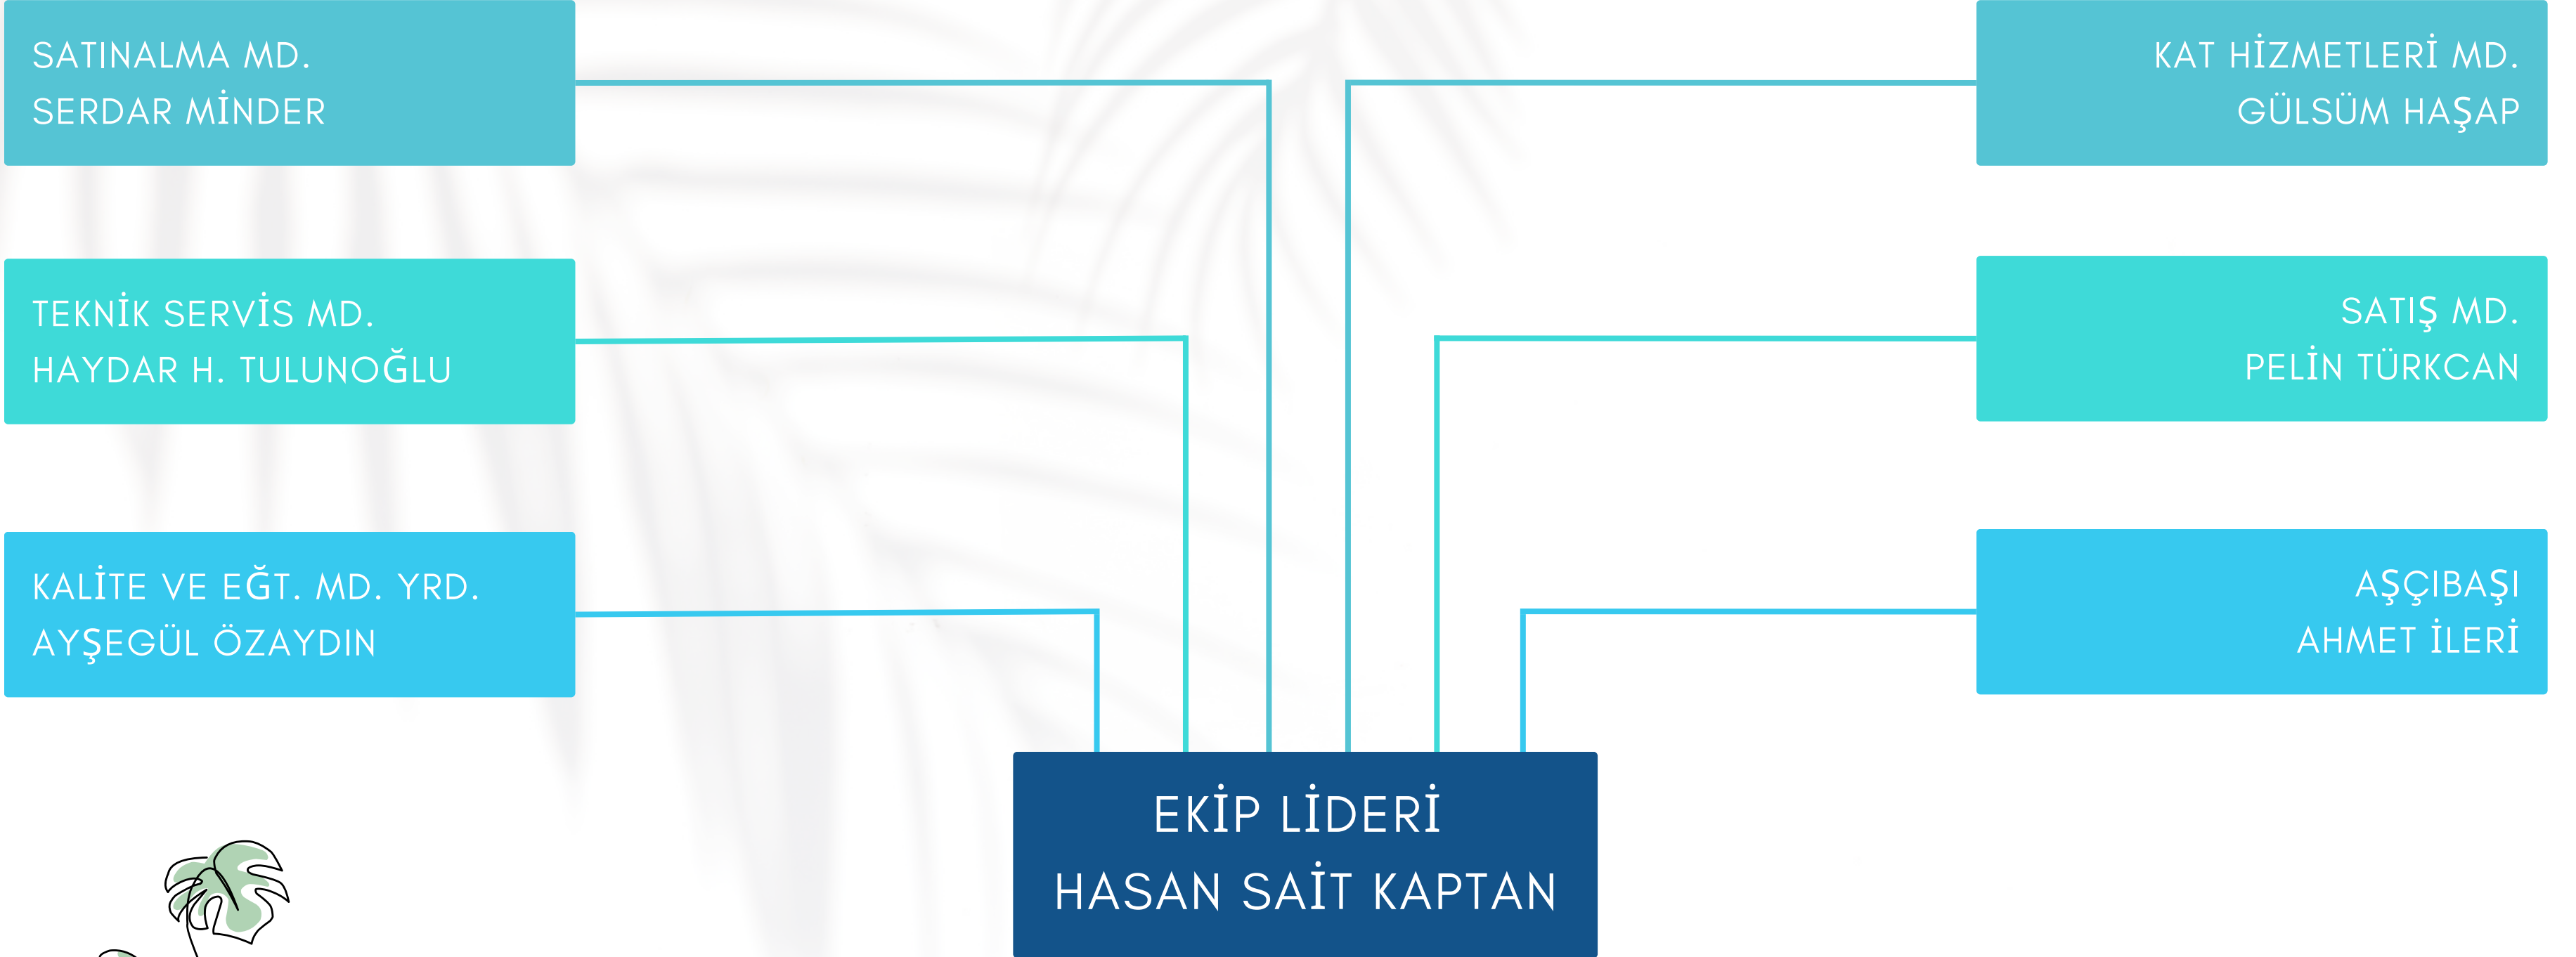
SATINALMA MD.
SERDAR MİNDER

KAT HİZMETLERİ MD.
GÜLSÜM HAŞAP

TEKNİK SERVİS MD.
HAYDAR H. TULUNOĞLU

SATIŞ MD.
PELİN TÜRKCAN

KALİTE VE EĞT. MD. YRD.
AYŞEGÜL ÖZAYDIN

AŞÇIBAŞI
AHMET İLERİ

EKİP LİDERİ
HASAN SAİT KAPTAN